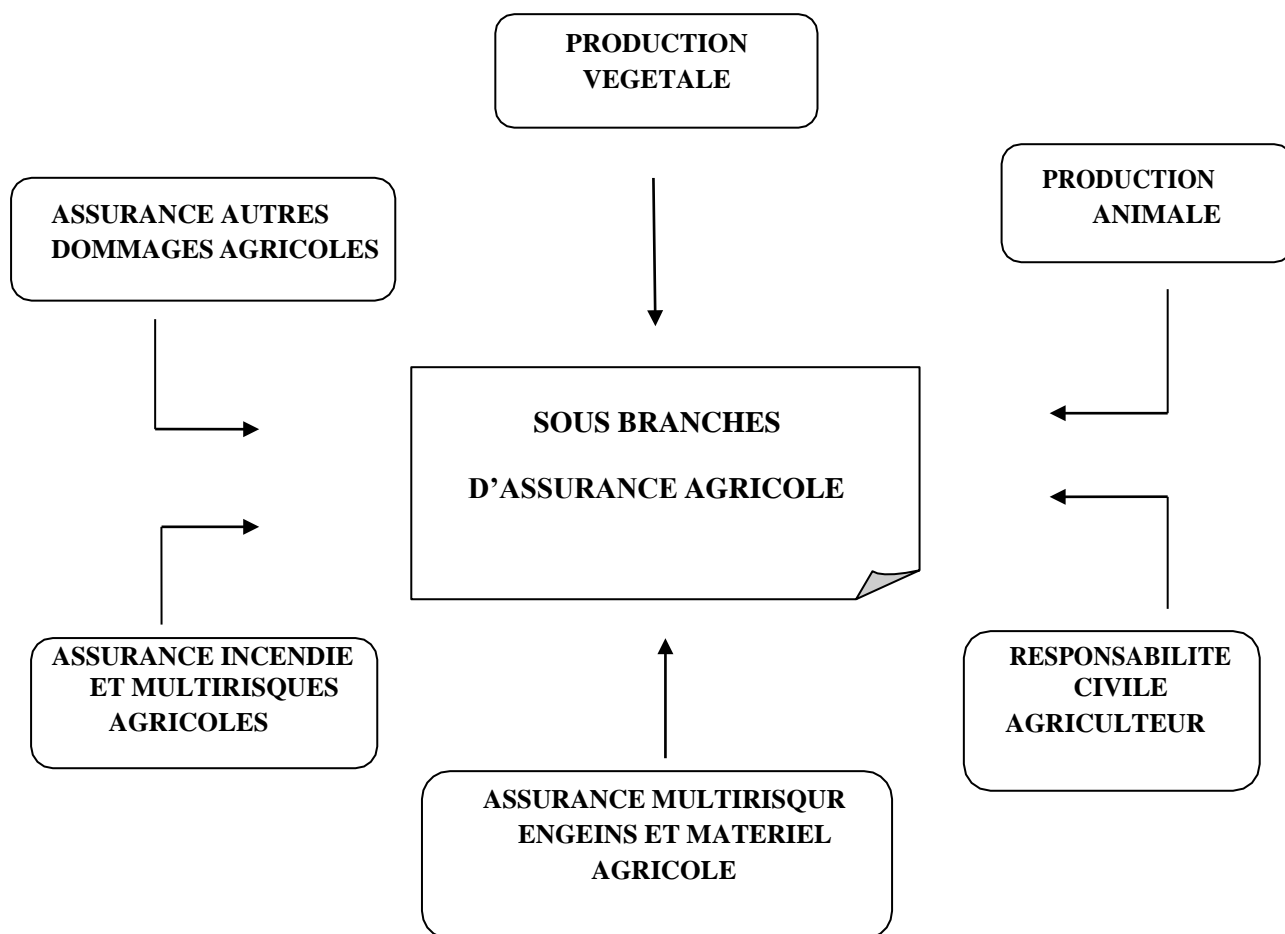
PRODUCTION VEGETALE

ASSURANCE AUTRES DOMMAGES AGRICOLES

PRODUCTION ANIMALE

SOUS BRANCHES

D'ASSURANCE AGRICOLE

ASSURANCE INCENDIE ET MULTIRISQUES AGRICOLES

RESPONSABILITE CIVILE AGRICULTEUR

ASSURANCE MULTIRISQUR ENGEINS ET MATERIEL AGRICOLE